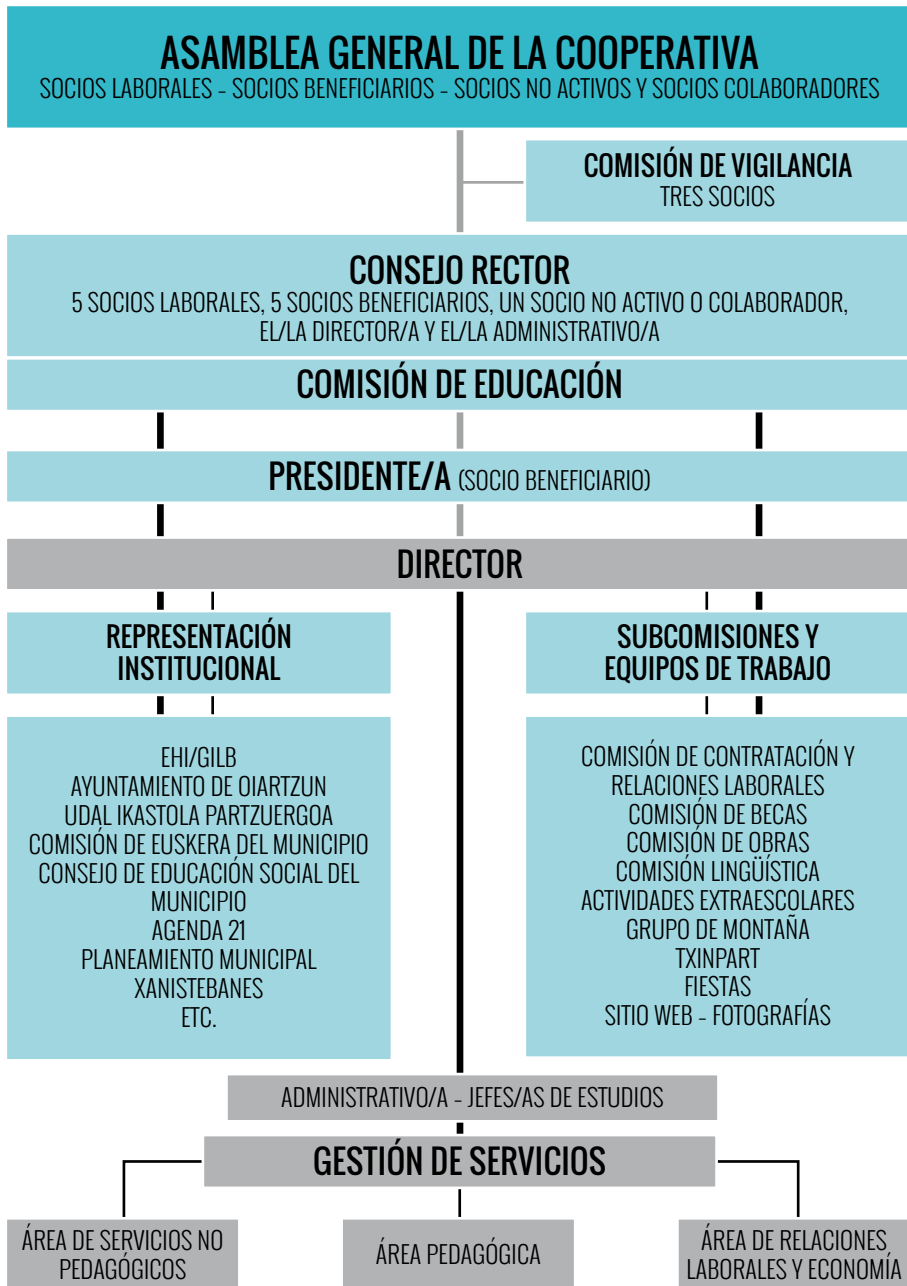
ASAMBLEA GENERAL DE LA COOPERATIVA
SOCIOS LABORALES - SOCIOS BENEFICIARIOS - SOCIOS NO ACTIVOS Y SOCIOS COLABORADORES

COMISIÓN DE VIGILANCIA
TRES SOCIOS

CONSEJO RECTOR
5 SOCIOS LABORALES, 5 SOCIOS BENEFICIARIOS, UN SOCIO NO ACTIVO O COLABORADOR, EL/LA DIRECTOR/A Y EL/LA ADMINISTRATIVO/A

COMISIÓN DE EDUCACIÓN

PRESIDENTE/A (SOCIO BENEFICIARIO)

DIRECTOR

REPRESENTACIÓN INSTITUCIONAL

EHI/GILB
AYUNTAMIENTO DE OIARTZUN
UDAL IKASTOLA PARTZUERGOA
COMISIÓN DE EUSKERA DEL MUNICIPIO
CONSEJO DE EDUCACIÓN SOCIAL DEL MUNICIPIO
AGENDA 21
PLANEAMIENTO MUNICIPAL
XANISTEBANES
ETC.

SUBCOMISIONES Y EQUIPOS DE TRABAJO

COMISIÓN DE CONTRATACIÓN Y RELACIONES LABORALES
COMISIÓN DE BECAS
COMISIÓN DE OBRAS
COMISIÓN LINGÜÍSTICA
ACTIVIDADES EXTRAESCOLARES
GRUPO DE MONTAÑA
TXINPART
FIESTAS
SITIO WEB - FOTOGRAFÍAS

ADMINISTRATIVO/A - JEFES/AS DE ESTUDIOS

GESTIÓN DE SERVICIOS

ÁREA DE SERVICIOS NO PEDAGÓGICOS

ÁREA PEDAGÓGICA

ÁREA DE RELACIONES LABORALES Y ECONOMÍA